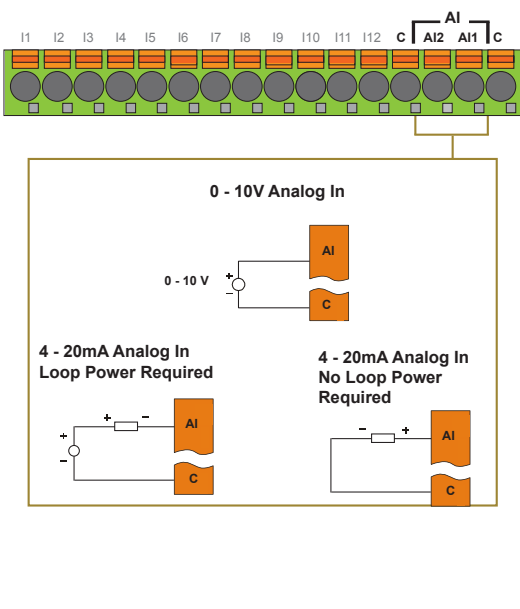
I1 I2 I3 I4 I5 I6 I7 I8 I9 I10 I11 I12 C AI AI2 AI1 C

0 - 10V Analog In

AI

0 - 10 V + −

C

4 - 20mA Analog In Loop Power Required

+ −

AI

+ −

C

4 - 20mA Analog In No Loop Power Required

− +

AI

C